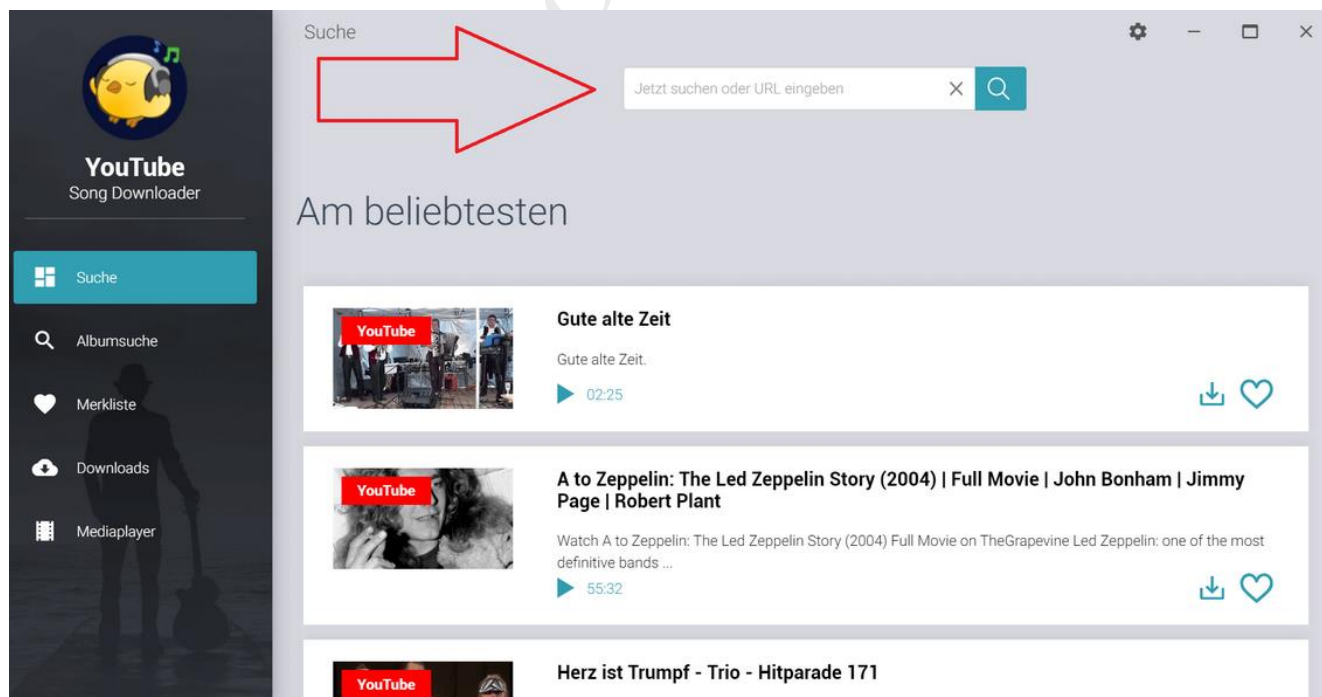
YouTube
Song Downloader

Suche

Albumsuche

Merkliste

Downloads

Mediaplayer

Suche

Jetzt suchen oder URL eingeben

Am beliebtesten

YouTube

Gute alte Zeit

Gute alte Zeit.

02:25

YouTube

A to Zeppelin: The Led Zeppelin Story (2004) | Full Movie | John Bonham | Jimmy Page | Robert Plant

Watch A to Zeppelin: The Led Zeppelin Story (2004) Full Movie on TheGrapevine Led Zeppelin: one of the most definitive bands ...

55:32

YouTube

Herz ist Trumpf - Trio - Hitparade 171